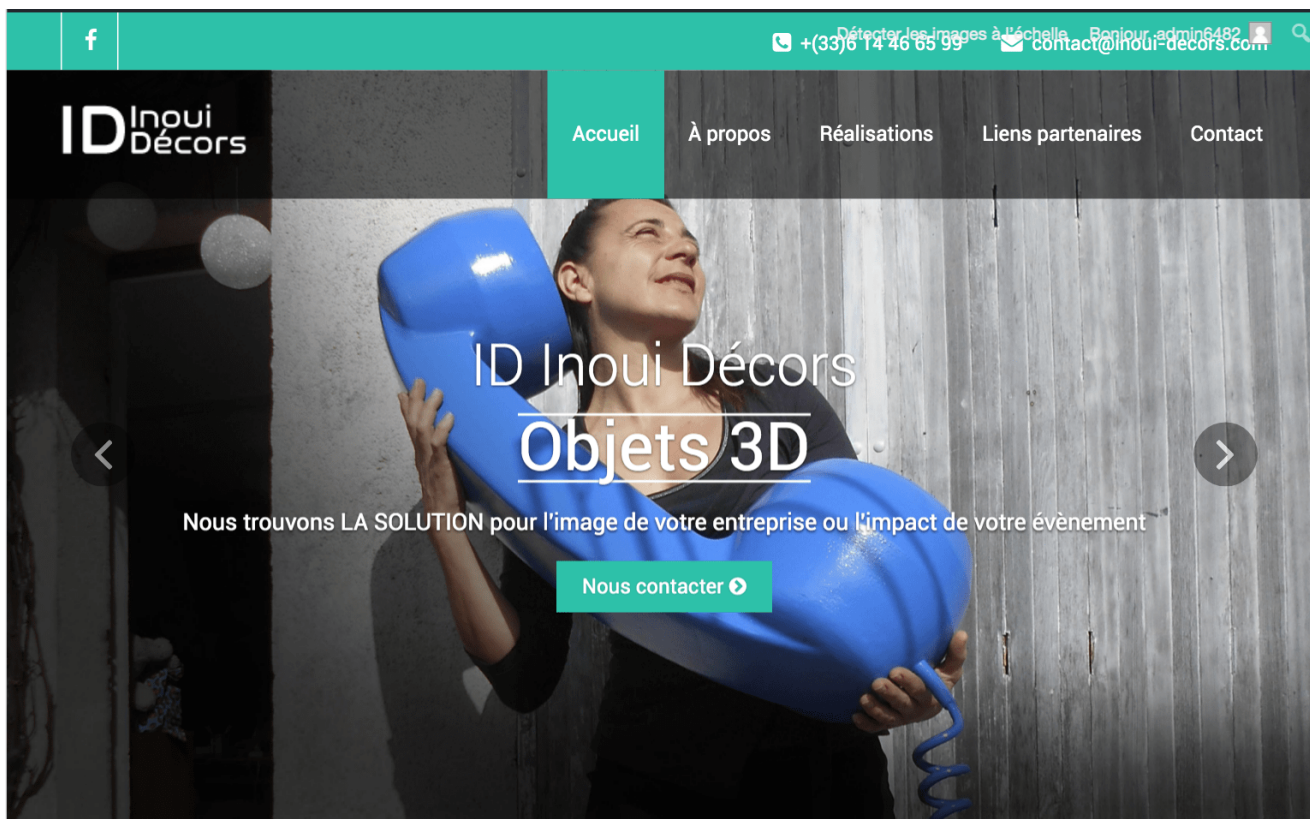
f

Détecter les images à l'échelle Bonjour, admin6482

+(33)6 14 46 65 99 contact@inoui-decors.com

ID Inoui Décors

Accueil À propos Réalisations Liens partenaires Contact

ID Inoui Décors

Objets 3D

Nous trouvons LA SOLUTION pour l'image de votre entreprise ou l'impact de votre évènement

Nous contacter